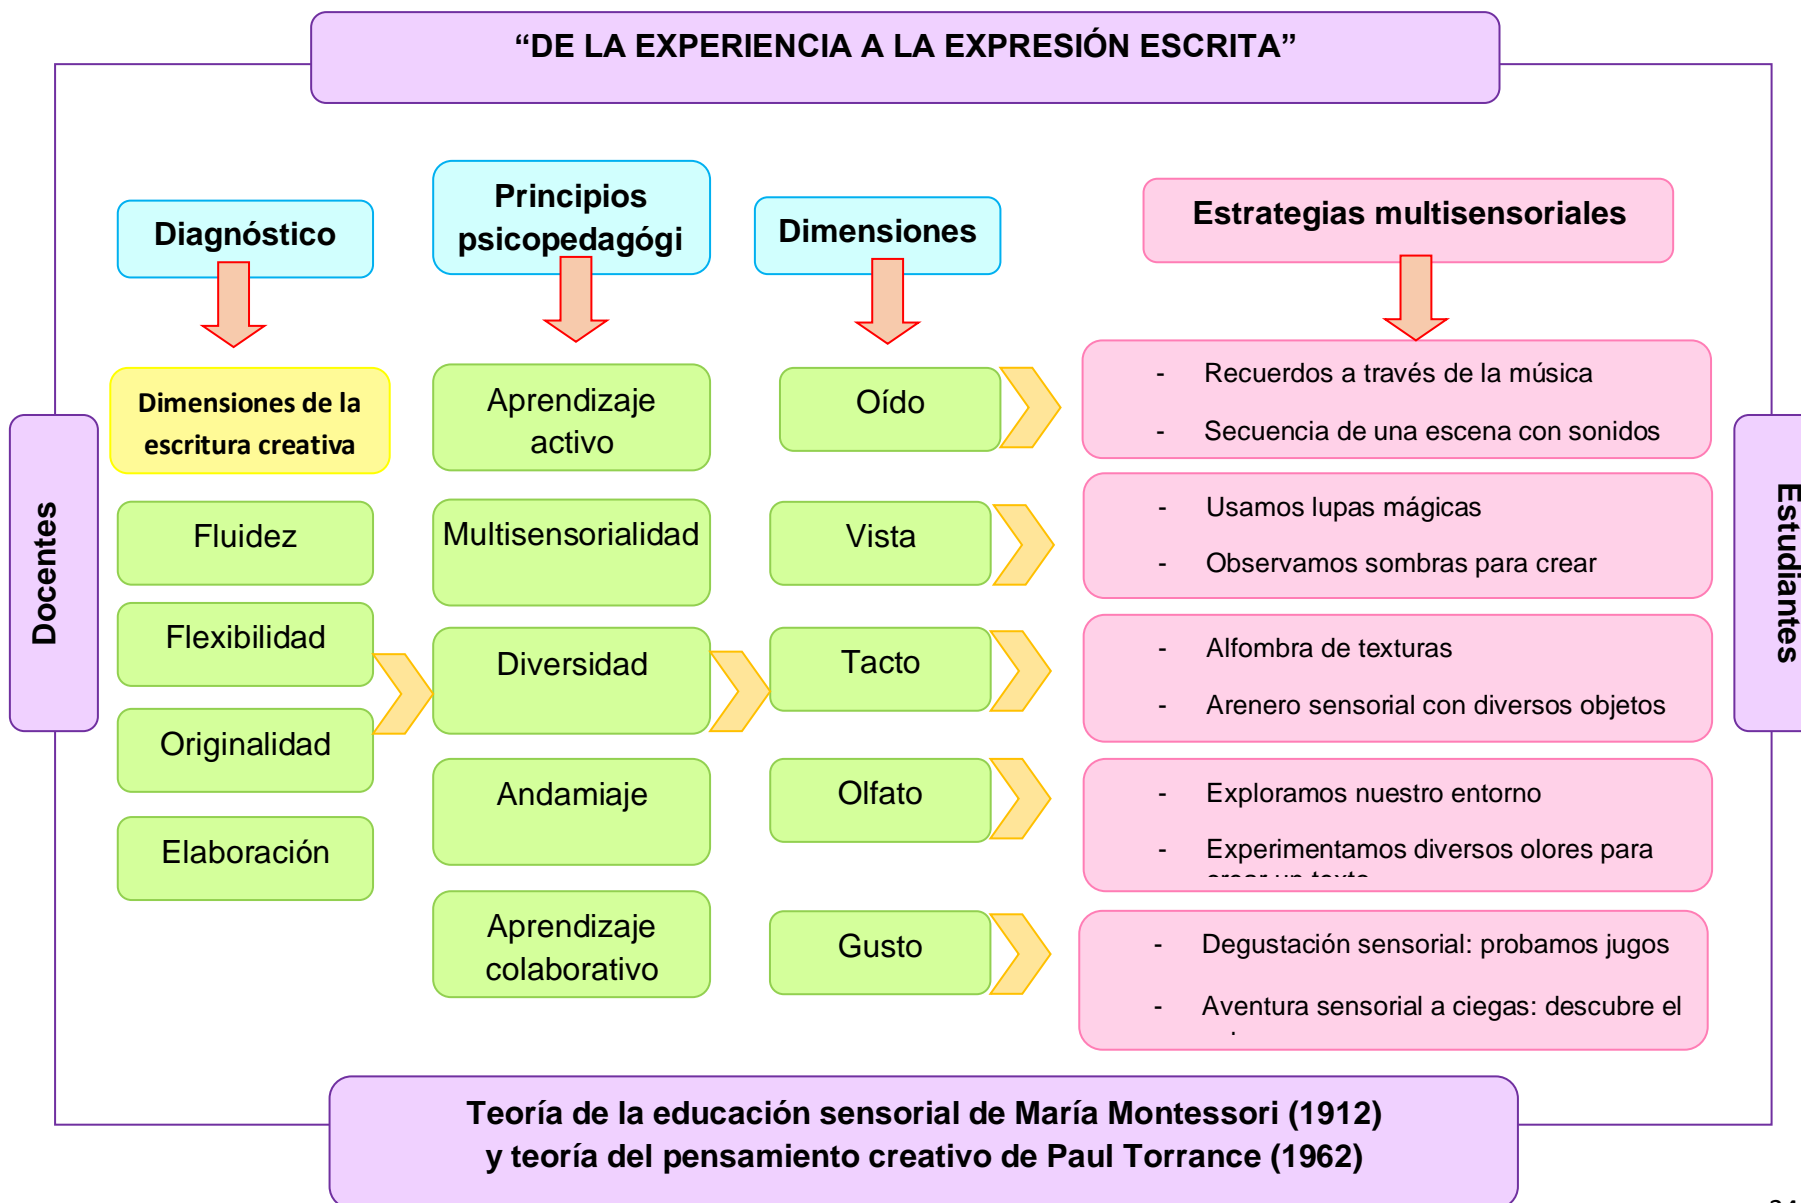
“DE LA EXPERIENCIA A LA EXPRESIÓN ESCRITA”

Docentes

Estudiantes

Diagnóstico

Principios psicopedagógi

Dimensiones

Estrategias multisensoriales

Dimensiones de la escritura creativa

Fluidez

Flexibilidad

Originalidad

Elaboración

Aprendizaje activo

Multisensorialidad

Diversidad

Andamiaje

Aprendizaje colaborativo

Oído

Vista

Tacto

Olfato

Gusto

- Recuerdos a través de la música
- Secuencia de una escena con sonidos

- Usamos lupas mágicas
- Observamos sombras para crear

- Alfombra de texturas
- Arenero sensorial con diversos objetos

- Exploramos nuestro entorno
- Experimentamos diversos olores para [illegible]

- Degustación sensorial: probamos jugos
- Aventura sensorial a ciegas: descubre el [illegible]

Teoría de la educación sensorial de María Montessori (1912) y teoría del pensamiento creativo de Paul Torrance (1962)

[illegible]